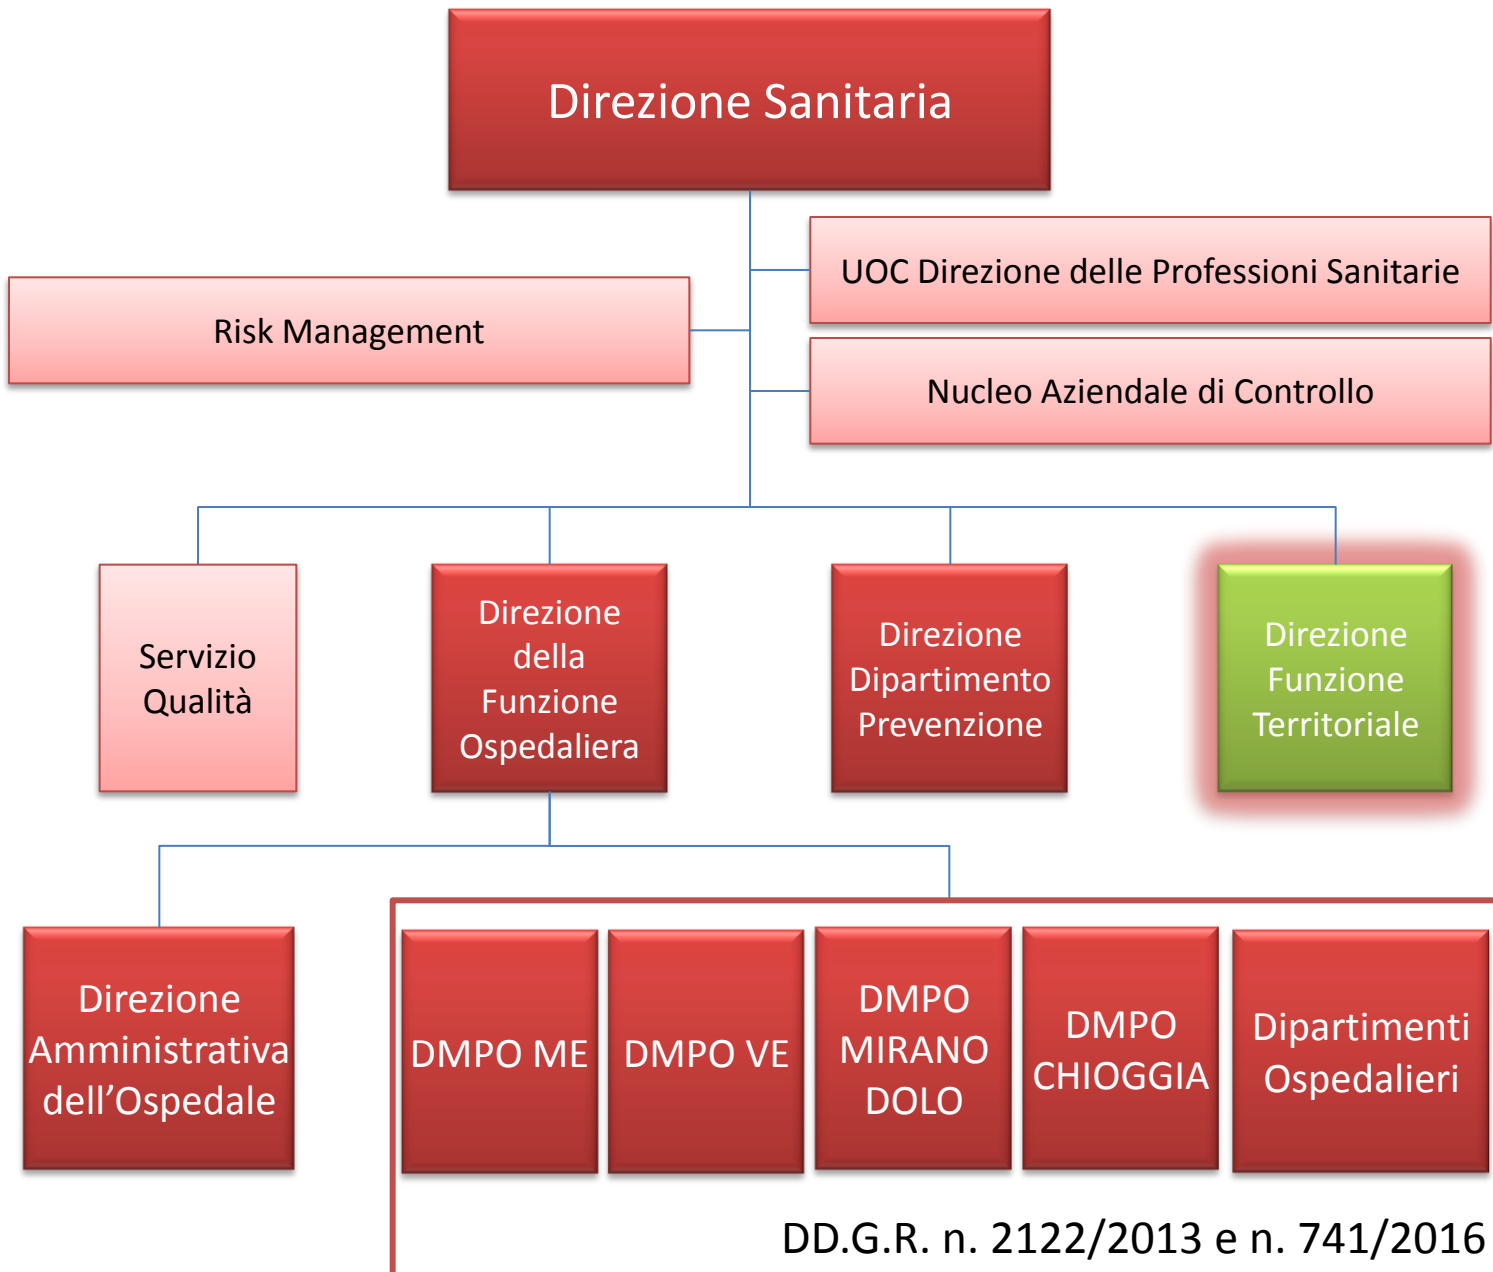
Direzione Sanitaria

UOC Direzione delle Professioni Sanitarie

Risk Management

Nucleo Aziendale di Controllo

Servizio Qualità

Direzione della Funzione Ospedaliera

Direzione Dipartimento Prevenzione

Direzione Funzione Territoriale

Direzione Amministrativa dell'Ospedale

DMPO ME

DMPO VE

DMPO MIRANO DOLO

DMPO CHIOGGIA

Dipartimenti Ospedalieri

DD.G.R. n. 2122/2013 e n. 741/2016